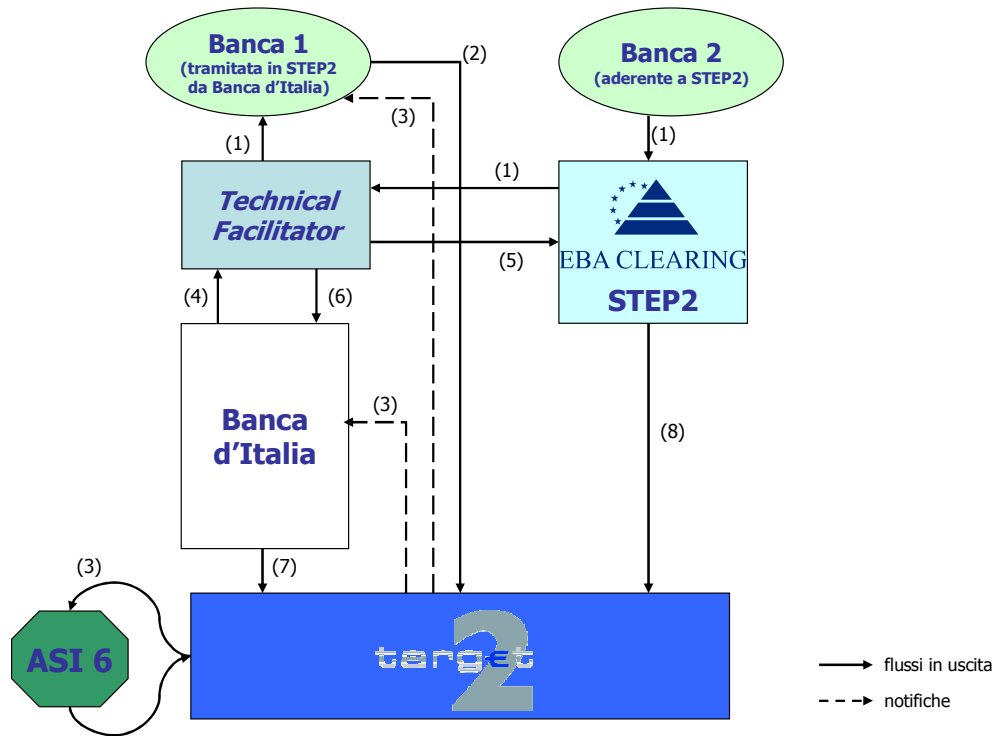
Banca 1
(tramitata in STEP2 da Banca d'Italia)

(2)

Banca 2
(aderente a STEP2)

(3)

(1)

(1)

(1)

Technical Facilitator

EBA CLEARING
STEP2

(5)

(4)

(6)

Banca d'Italia

(3)

(8)

(3)

(7)

ASI 6

target 2

flussi in uscita

notifiche